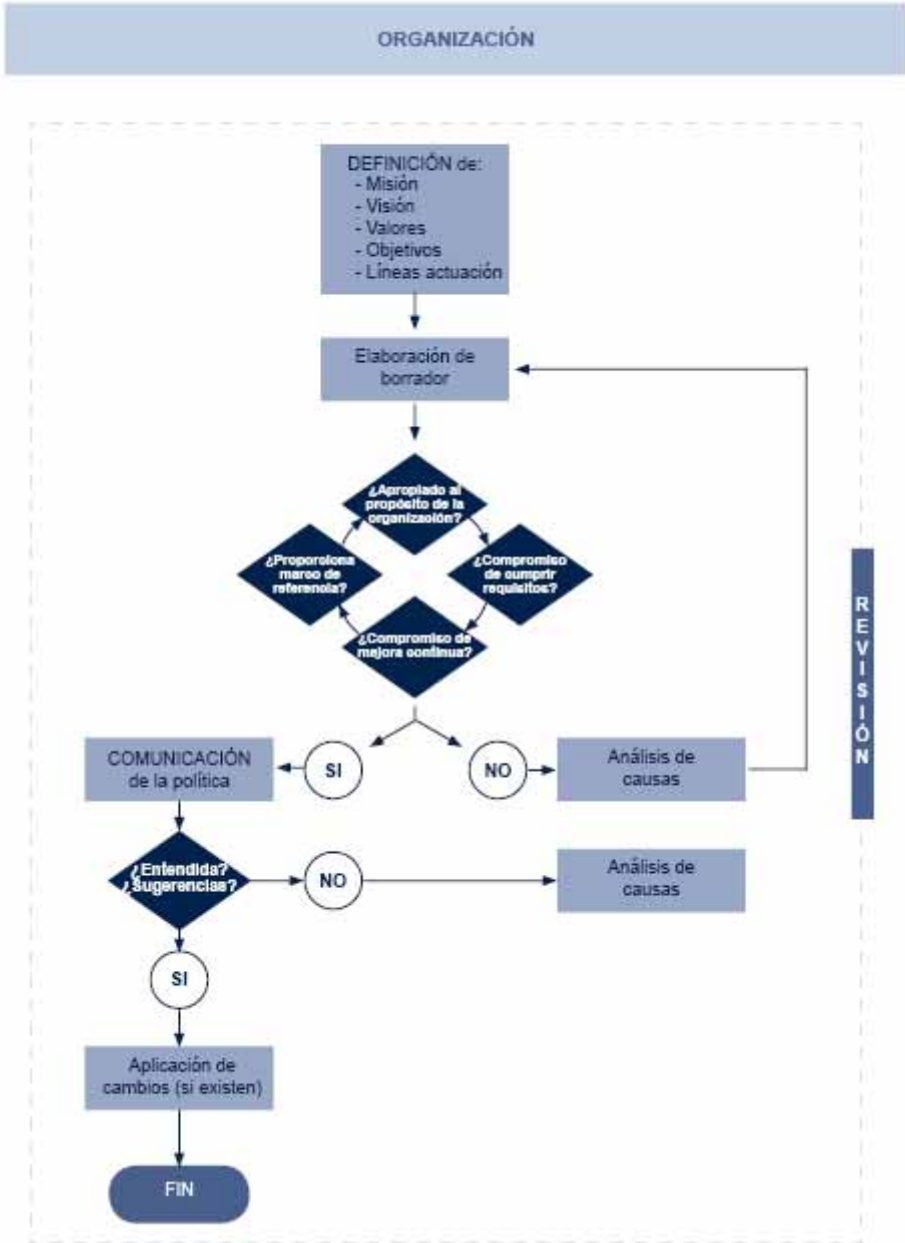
ORGANIZACIÓN

DEFINICIÓN de:
- Misión
- Visión
- Valores
- Objetivos
- Líneas actuación

Elaboración de borrador

¿Apropiado al propósito de la organización?

¿Compromiso de cumplir requisitos?

¿Compromiso de mejora continua?

¿Proporciona marco de referencia?

REVISIÓN

COMUNICACIÓN de la política

SI

NO

Análisis de causas

¿Entendida? ¿Sugerencias?

NO

Análisis de causas

SI

Aplicación de cambios (si existen)

FIN